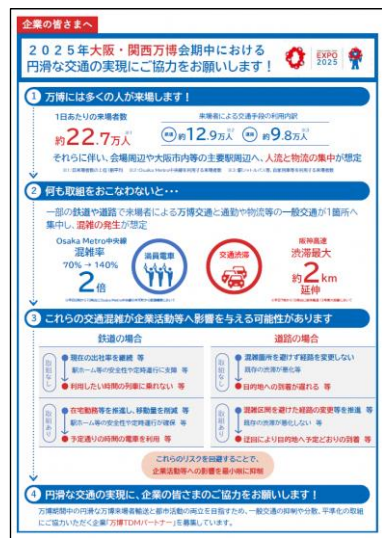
企業の皆さまへ

２０２５年大阪・関西万博会期中における円滑な交通の実現にご協力をお願いします！

EXPO 2025

1 万博には多くの人が来場します！

1日あたりの来場者数
約22.7万人

来場者による交通手段の利用内訳
鉄道 約12.9万人 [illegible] 約9.8万人

それらに伴い、会場周辺や大阪市内等の主要駅周辺へ、人流と物流の集中が想定

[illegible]

2 何も取組をおこなわないと・・・

一部の鉄道や道路で来場者による万博交通と通勤や物流等の一般交通が1箇所へ集中し、混雑の発生が想定

Osaka Metro中央線
混雑率
70%→140%
2倍

満員電車

交通渋滞

阪神高速
渋滞最大
約2km
延伸

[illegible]

3 これらの交通混雑が企業活動等へ影響を与える可能性があります

鉄道の場合

取組なし
現在の出社率を継続 等
駅ホーム等の安全性や定時運行に支障 等
利用したい時間の列車に乗れない 等

取組あり
在宅勤務等を推進し、移動量を削減 等
駅ホーム等の安全性や定時運行が確保 等
予定通りの時間の電車を利用 等

道路の場合

取組なし
混雑箇所を避ける経路を変更しない
既存の渋滞が悪化 等
目的地への到着が遅れる 等

取組あり
混雑区間を避けた経路の変更等を推進 等
既存の渋滞が緩和 等
従前により目的地へ予定どおりの到着 等

これらのリスクを回避することで、企業活動等への影響を最小限に抑制

4 円滑な交通の実現に、企業の皆さまのご協力をお願いします！

万博期間中の円滑な万博来場者輸送と都市活動の両立を目指すため、一般交通の抑制や分散、平準化の取組にご協力いただく企業「万博TDMパートナー」を募集しています。